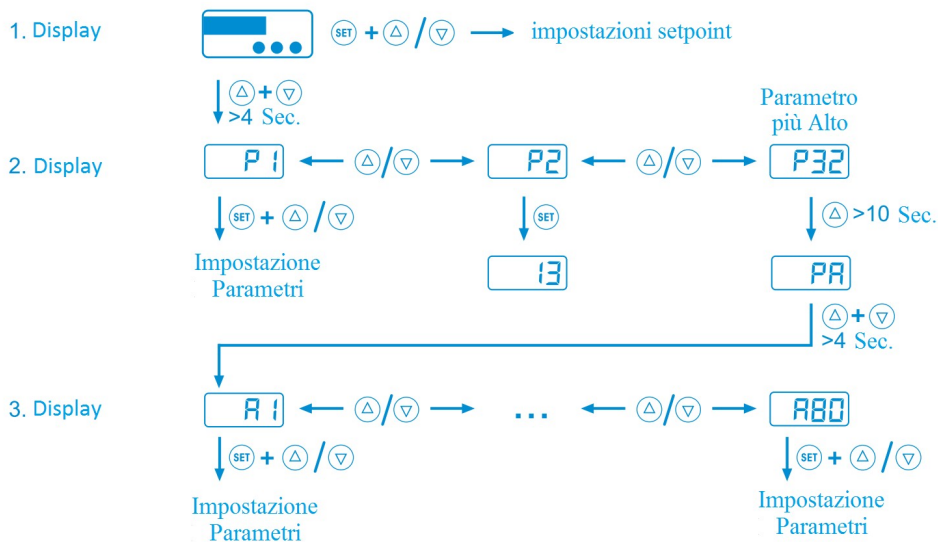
1. Display

SET + △ / ▽ → impostazioni setpoint

△ + ▽
>4 Sec.

Parametro più Alto

2. Display

P 1 ← △ / ▽ → P2 ← △ / ▽ → P32

SET + △ / ▽

Impostazione Parametri

SET

13

△ >10 Sec.

PA

△ + ▽
>4 Sec.

3. Display

A 1 ← △ / ▽ → ... ← △ / ▽ → A80

SET + △ / ▽

Impostazione Parametri

SET + △ / ▽

Impostazione Parametri